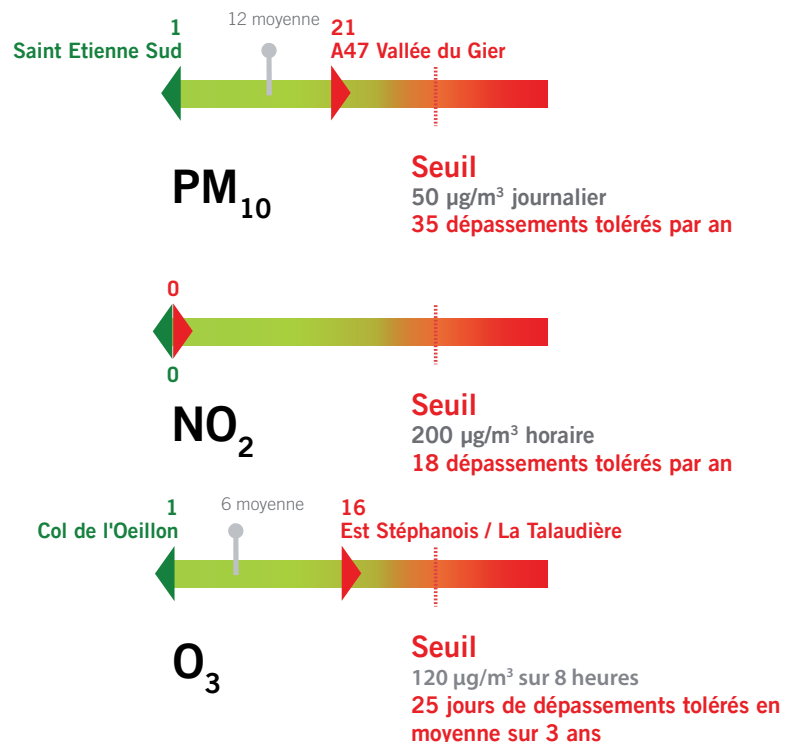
1
Saint Etienne Sud
12 moyenne
21
A47 Vallée du Gier

$PM_{10}$

Seuil
50 µg/m³ journalier
35 dépassements tolérés par an

0
0

$NO_2$

Seuil
200 µg/m³ horaire
18 dépassements tolérés par an

1
Col de l'Oeillon
6 moyenne
16
Est Stéphanois / La Talaudière

$O_3$

Seuil
120 µg/m³ sur 8 heures
25 jours de dépassements tolérés en moyenne sur 3 ans